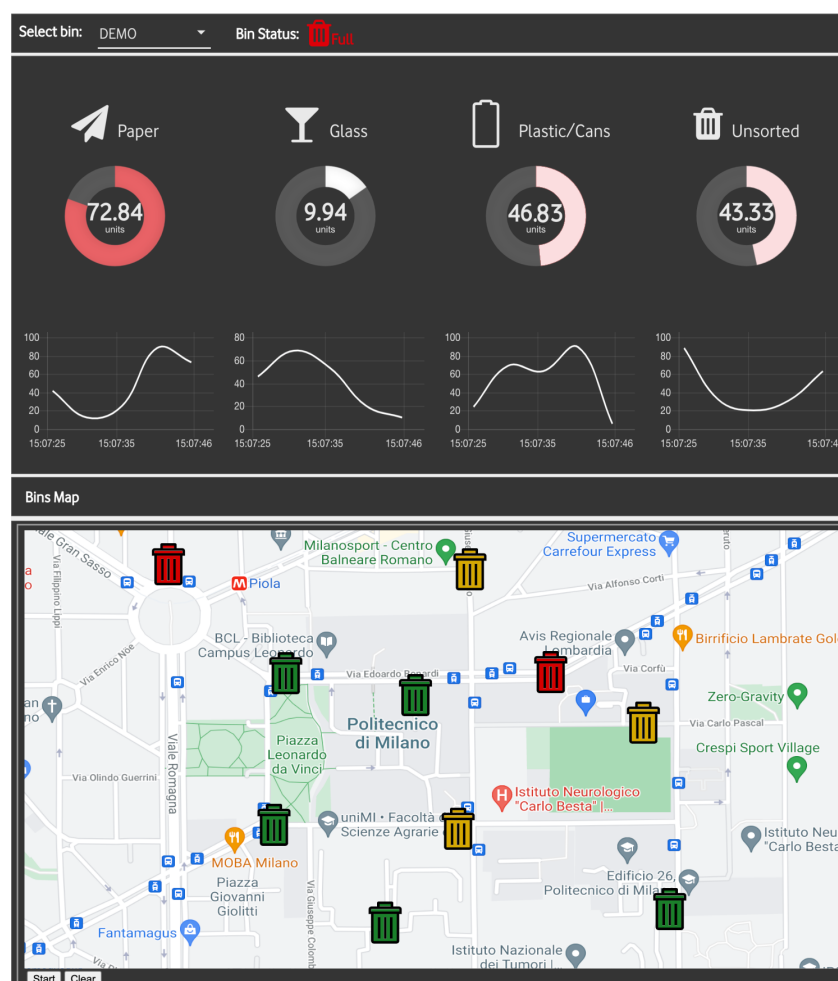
Select bin: DEMO
Bin Status: Full

Paper
72.84
units

Glass
9.94
units

Plastic/Cans
46.83
units

Unsorted
43.33
units

100 80 60 40 20 0
15:07:25 15:07:35 15:07:46

80 60 40 20 0
15:07:25 15:07:35 15:07:46

100 80 60 40 20 0
15:07:25 15:07:35 15:07:46

100 80 60 40 20 0
15:07:25 15:07:35 15:07:46

Bins Map

Viale Gran Sasso
Via Filippino Lippi
Milanosport - Centro Balneare Romano
Supermercato Carrefour Express
Piola
Via Alfonso Corti
BCL - Biblioteca Campus Leonardo
Avis Regionale Lombardia
Birrificio Lambrate Gol
Via Enrico Noe
Via Edoardo Bonardi
Via Corfù
Zero-Gravity
Politecnico di Milano
Via Carlo Pascal
Piazza Leonardo da Vinci
Crespi Sport Village
Viale Romagna
Via Olindo Guerrini
Istituto Neurologico "Carlo Besta" |...
uniMI • Facoltà Scienze Agrarie
Istituto Neu "Carlo Besta
MOBA Milano
Piazza Giovanni Giolitti
Edificio 26, Politecnico di Mila
Via Giuseppe Colombo
Fantamagus
Istituto Nazionale dei Tumori |...
Start Clear